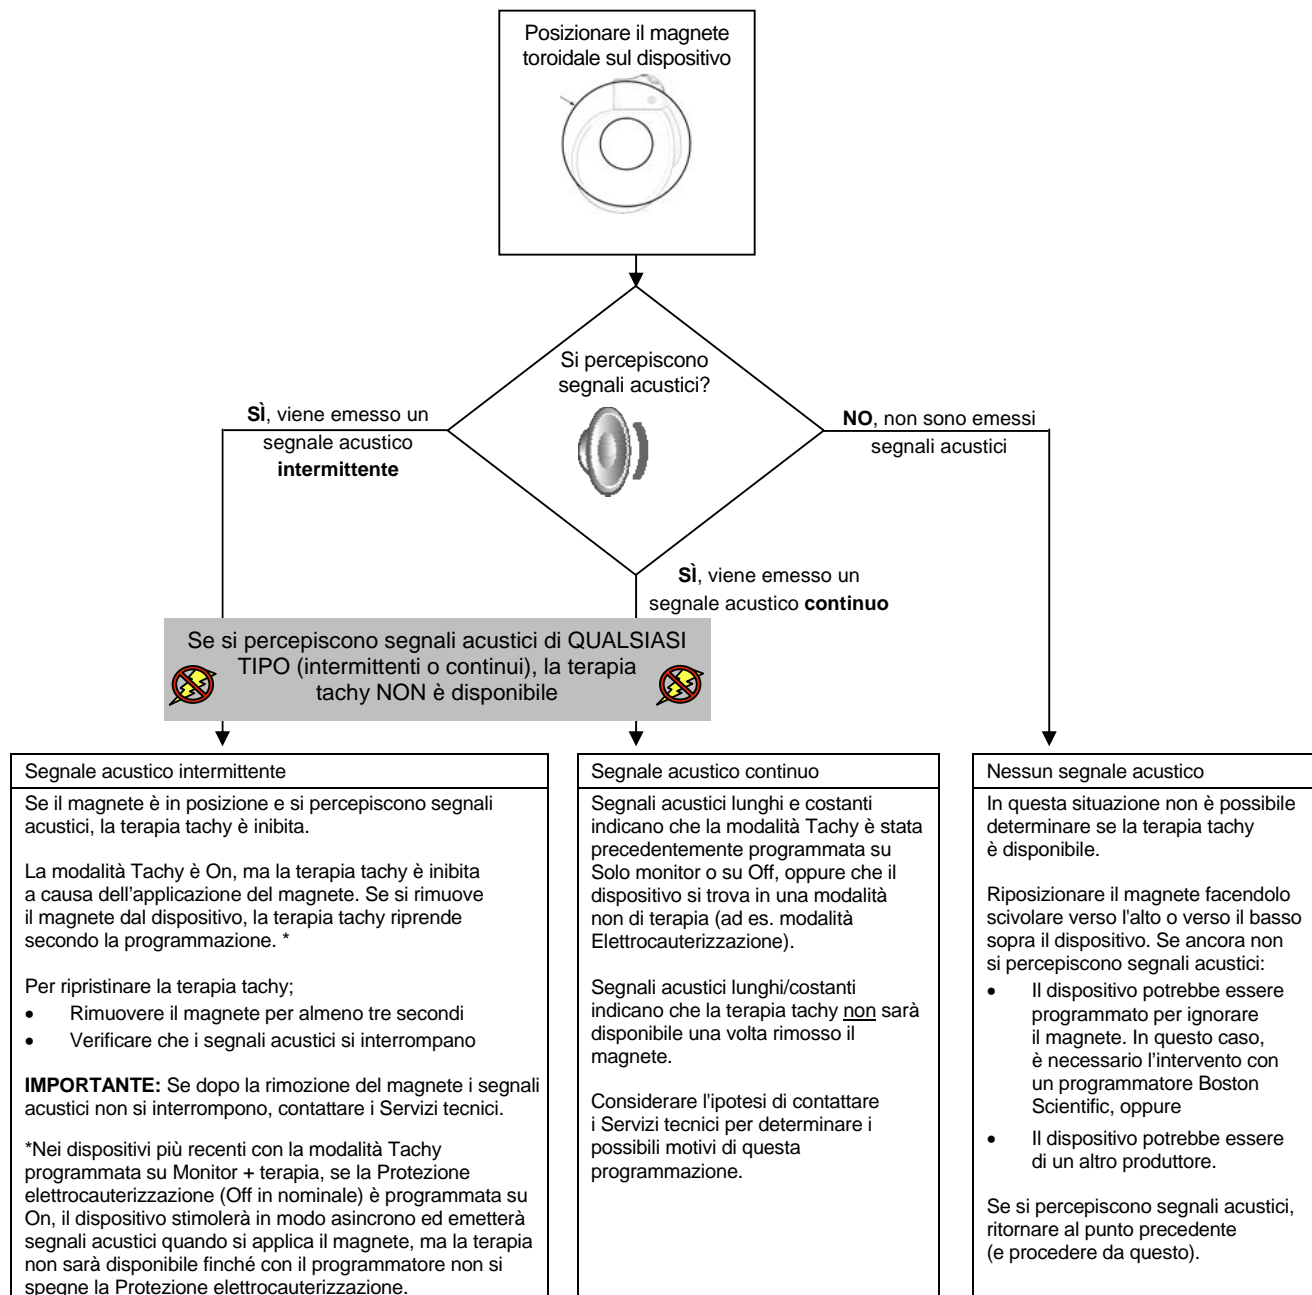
Posizionare il magnete toroidale sul dispositivo

Si percepiscono segnali acustici?

**SÌ**, viene emesso un segnale acustico **intermittente**

**NO**, non sono emessi segnali acustici

**SÌ**, viene emesso un segnale acustico **continuo**

Se si percepiscono segnali acustici di QUALSIASI TIPO (intermittenti o continui), la terapia tachy NON è disponibile

Segnale acustico intermittente

Se il magnete è in posizione e si percepiscono segnali acustici, la terapia tachy è inibita.

La modalità Tachy è On, ma la terapia tachy è inibita a causa dell'applicazione del magnete. Se si rimuove il magnete dal dispositivo, la terapia tachy riprende secondo la programmazione. *

Per ripristinare la terapia tachy;
- Rimuovere il magnete per almeno tre secondi
- Verificare che i segnali acustici si interrompano

**IMPORTANTE:** Se dopo la rimozione del magnete i segnali acustici non si interrompono, contattare i Servizi tecnici.

*Nei dispositivi più recenti con la modalità Tachy programmata su Monitor + terapia, se la Protezione elettrocauterizzazione (Off in nominale) è programmata su On, il dispositivo stimolerà in modo asincrono ed emetterà segnali acustici quando si applica il magnete, ma la terapia non sarà disponibile finché con il programmatore non si spegne la Protezione elettrocauterizzazione.

Segnale acustico continuo

Segnali acustici lunghi e costanti indicano che la modalità Tachy è stata precedentemente programmata su Solo monitor o su Off, oppure che il dispositivo si trova in una modalità non di terapia (ad es. modalità Elettrocauterizzazione).

Segnali acustici lunghi/costanti indicano che la terapia tachy non sarà disponibile una volta rimosso il magnete.

Considerare l'ipotesi di contattare i Servizi tecnici per determinare i possibili motivi di questa programmazione.

Nessun segnale acustico

In questa situazione non è possibile determinare se la terapia tachy è disponibile.

Riposizionare il magnete facendolo scivolare verso l'alto o verso il basso sopra il dispositivo. Se ancora non si percepiscono segnali acustici:
- Il dispositivo potrebbe essere programmato per ignorare il magnete. In questo caso, è necessario l'intervento con un programmatore Boston Scientific, oppure
- Il dispositivo potrebbe essere di un altro produttore.

Se si percepiscono segnali acustici, ritornare al punto precedente (e procedere da questo).